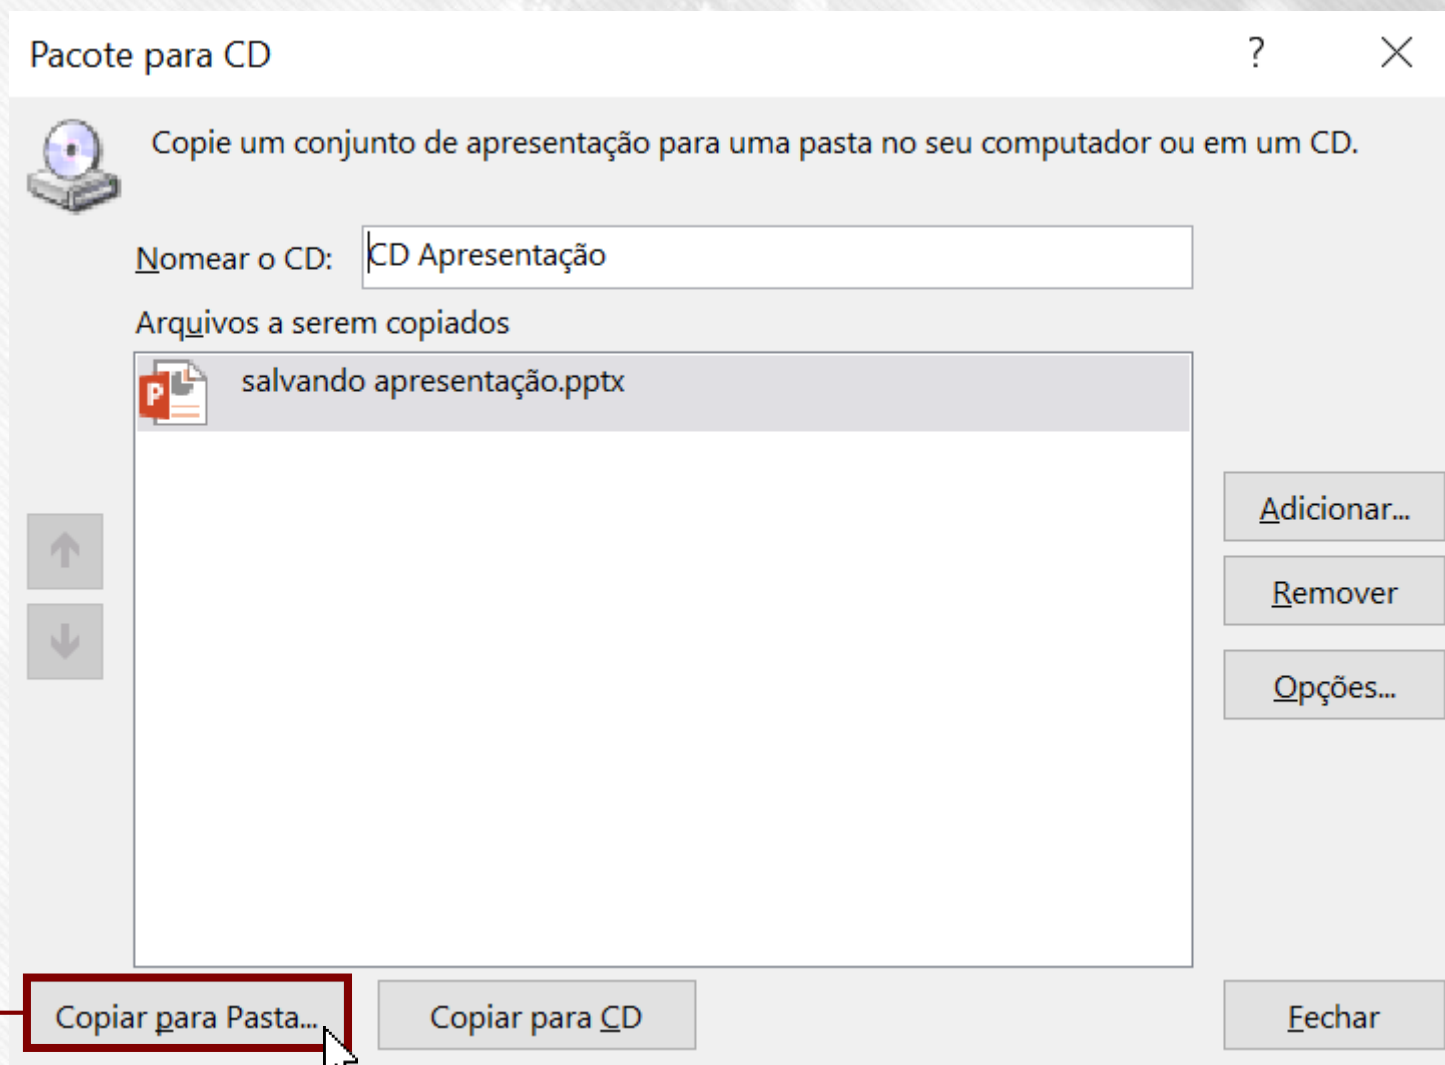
Pacote para CD

?

Copie um conjunto de apresentação para uma pasta no seu computador ou em um CD.

Nomear o CD: CD Apresentação

Arquivos a serem copiados

salvando apresentação.pptx

Adicionar...

Remover

Opções...

Copiar para Pasta...

Copiar para CD

Fechar